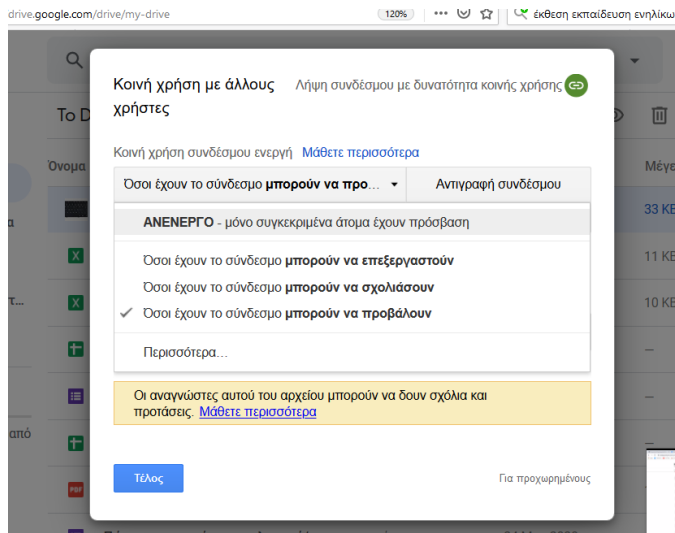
drive.google.com/drive/my-drive 120% ••• έκθεση εκπαίδευση ενηλίκω

To D

Όνομα

Μέγε

33 KE

11 KE

10 KE

από

Κοινή χρήση με άλλους χρήστες

Λήψη συνδέσμου με δυνατότητα κοινής χρήσης

Κοινή χρήση συνδέσμου ενεργή Μάθετε περισσότερα

Όσοι έχουν το σύνδεσμο μπορούν να προ...

Αντιγραφή συνδέσμου

ΑΝΕΝΕΡΓΟ - μόνο συγκεκριμένα άτομα έχουν πρόσβαση

Όσοι έχουν το σύνδεσμο μπορούν να επεξεργαστούν

Όσοι έχουν το σύνδεσμο μπορούν να σχολιάσουν

✓ Όσοι έχουν το σύνδεσμο μπορούν να προβάλουν

Περισσότερα...

Οι αναγνώστες αυτού του αρχείου μπορούν να δουν σχόλια και προτάσεις. Μάθετε περισσότερα

Τέλος

Για προχωρημένους